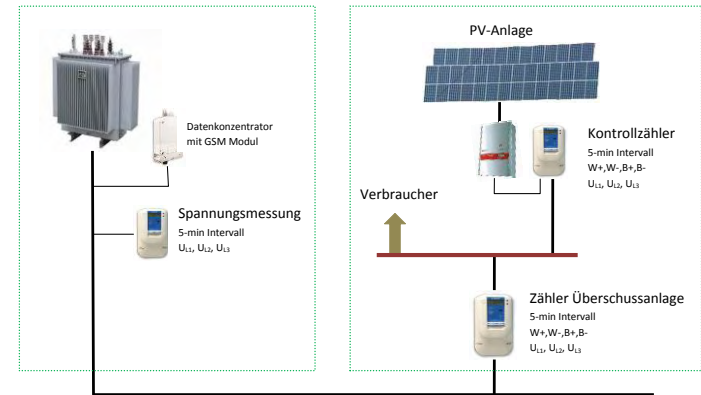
Datenkonzentrator mit GSM Modul

Spannungsmessung
5-min Intervall
$U_{L1}$, $U_{L2}$, $U_{L3}$

PV-Anlage

Kontrollzähler
5-min Intervall
W+,W-,B+,B-
$U_{L1}$, $U_{L2}$, $U_{L3}$

Verbraucher

Zähler Überschussanlage
5-min Intervall
W+,W-,B+,B-
$U_{L1}$, $U_{L2}$, $U_{L3}$